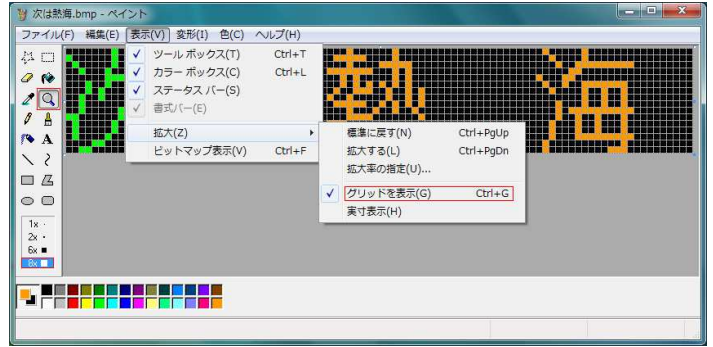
次は熱海.bmp - ペイント

ファイル(F) 編集(E) 表示(V) 変形(I) 色(C) ヘルプ(H)

✓ ツール ボックス(T) Ctrl+T
✓ カラー ボックス(C) Ctrl+L
✓ ステータス バー(S)
✓ 書式バー(E)
拡大(Z)
ビットマップ表示(V) Ctrl+F

標準に戻す(N) Ctrl+PgUp
拡大する(L) Ctrl+PgDn
拡大率の指定(U)...
✓ グリッドを表示(G) Ctrl+G
実寸表示(H)

熱 海

1x
2x
6x
8x